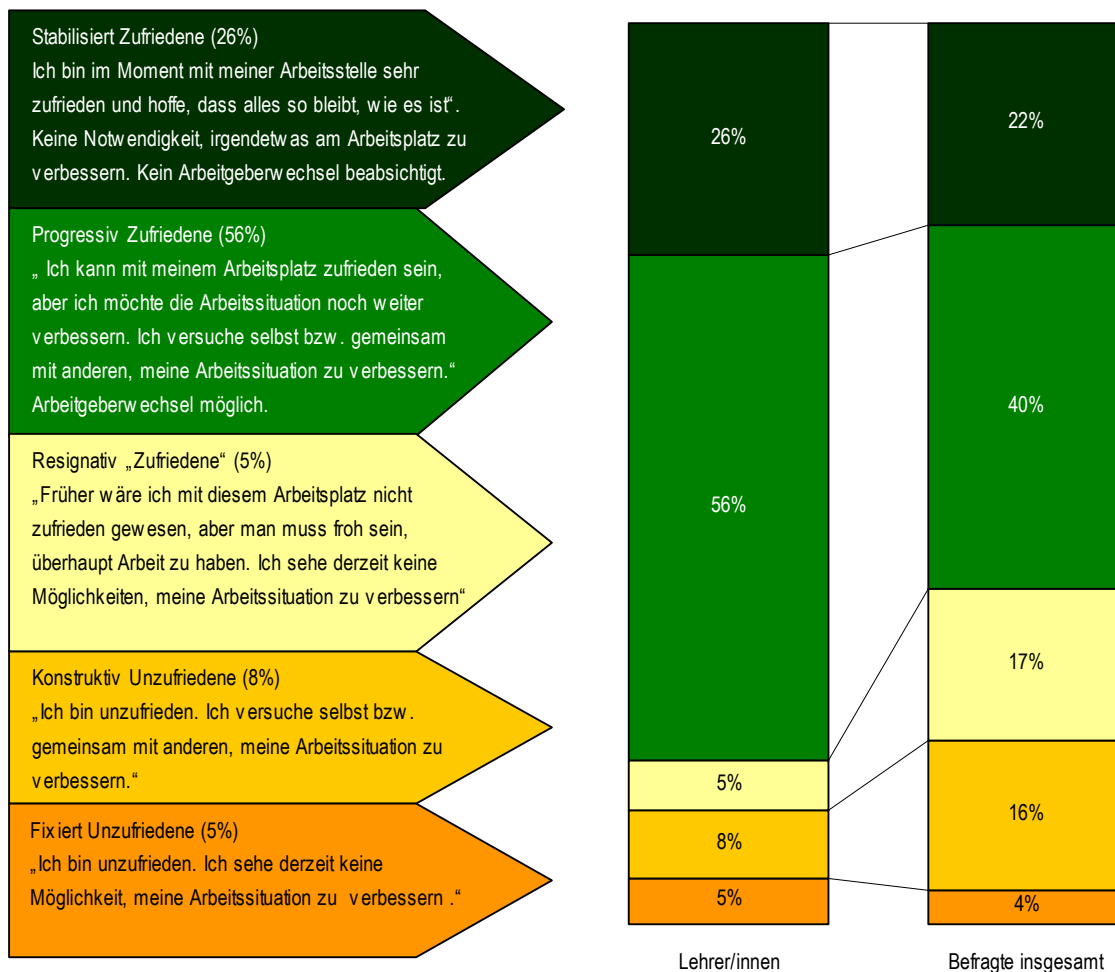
Stabilisiert Zufriedene (26%)
Ich bin im Moment mit meiner Arbeitsstelle sehr zufrieden und hoffe, dass alles so bleibt, wie es ist". Keine Notwendigkeit, irgendetwas am Arbeitsplatz zu verbessern. Kein Arbeitgeberwechsel beabsichtigt.

Progressiv Zufriedene (56%)
„ Ich kann mit meinem Arbeitsplatz zufrieden sein, aber ich möchte die Arbeitssituation noch weiter verbessern. Ich versuche selbst bzw. gemeinsam mit anderen, meine Arbeitssituation zu verbessern." Arbeitgeberwechsel möglich.

Resignativ „Zufriedene" (5%)
„Früher wäre ich mit diesem Arbeitsplatz nicht zufrieden gewesen, aber man muss froh sein, überhaupt Arbeit zu haben. Ich sehe derzeit keine Möglichkeiten, meine Arbeitssituation zu verbessern"

Konstruktiv Unzufriedene (8%)
„Ich bin unzufrieden. Ich versuche selbst bzw. gemeinsam mit anderen, meine Arbeitssituation zu verbessern."

Fixiert Unzufriedene (5%)
„Ich bin unzufrieden. Ich sehe derzeit keine Möglichkeit, meine Arbeitssituation zu verbessern ."

26%
56%
5%
8%
5%
Lehrer/innen

22%
40%
17%
16%
4%
Befragte insgesamt